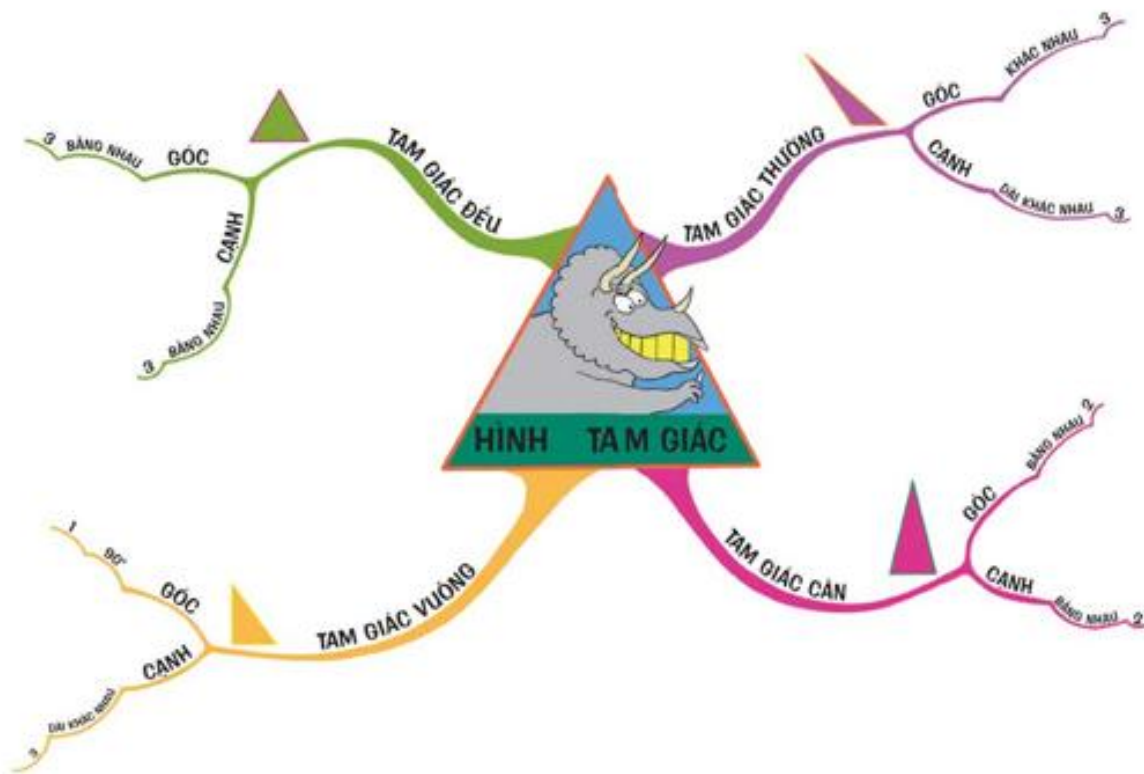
HÌNH TAM GIÁC

TAM GIÁC ĐỀU
GÓC
BẰNG NHAU
3
CẠNH
BẰNG NHAU
3

TAM GIÁC THƯỜNG
GÓC
KHÁC NHAU
3
CẠNH
DÀI KHÁC NHAU
3

TAM GIÁC VUÔNG
GÓC
$90^\circ$
1
CẠNH
DÀI KHÁC NHAU
3

TAM GIÁC CÂN
GÓC
BẰNG NHAU
2
CẠNH
BẰNG NHAU
2